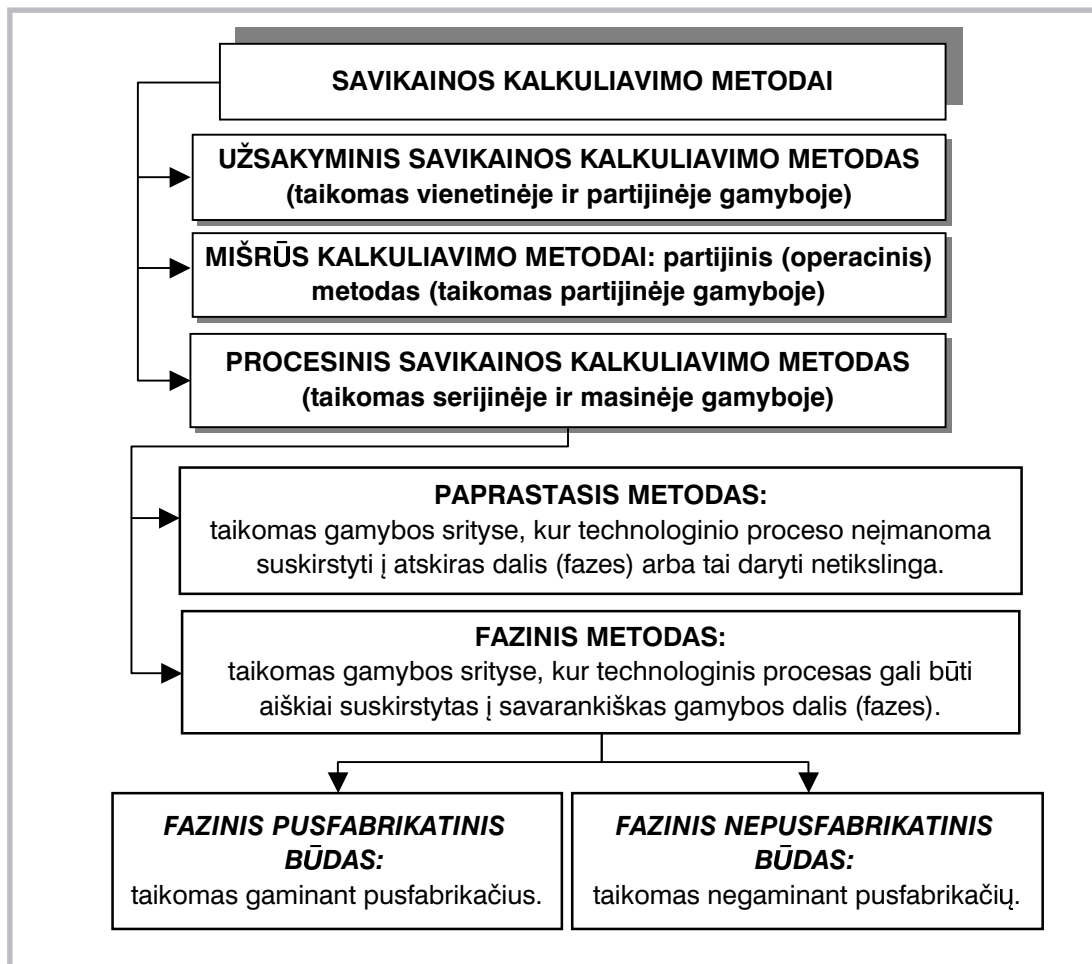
SAVIKAINOS KALKULIAVIMO METODAI

UŽSAKYMINIS SAVIKAINOS KALKULIAVIMO METODAS (taikomas vienetinėje ir partijinėje gamyboje)

MIŠRŪS KALKULIAVIMO METODAI: partijinis (operacinis) metodas (taikomas partijinėje gamyboje)

PROCESINIS SAVIKAINOS KALKULIAVIMO METODAS (taikomas serijinėje ir masinėje gamyboje)

PAPRASTASIS METODAS:
taikomas gamybos srityse, kur technologinio proceso neįmanoma suskirstyti į atskiras dalis (fazes) arba tai daryti netikslinga.

FAZINIS METODAS:
taikomas gamybos srityse, kur technologinis procesas gali būti aiškiai suskirstytas į savarankiškas gamybos dalis (fazes).

FAZINIS PUSFABRIKATINIS BŪDAS:
taikomas gaminant pusfabrikačius.

FAZINIS NEPUSFABRIKATINIS BŪDAS:
taikomas negaminant pusfabrikačių.